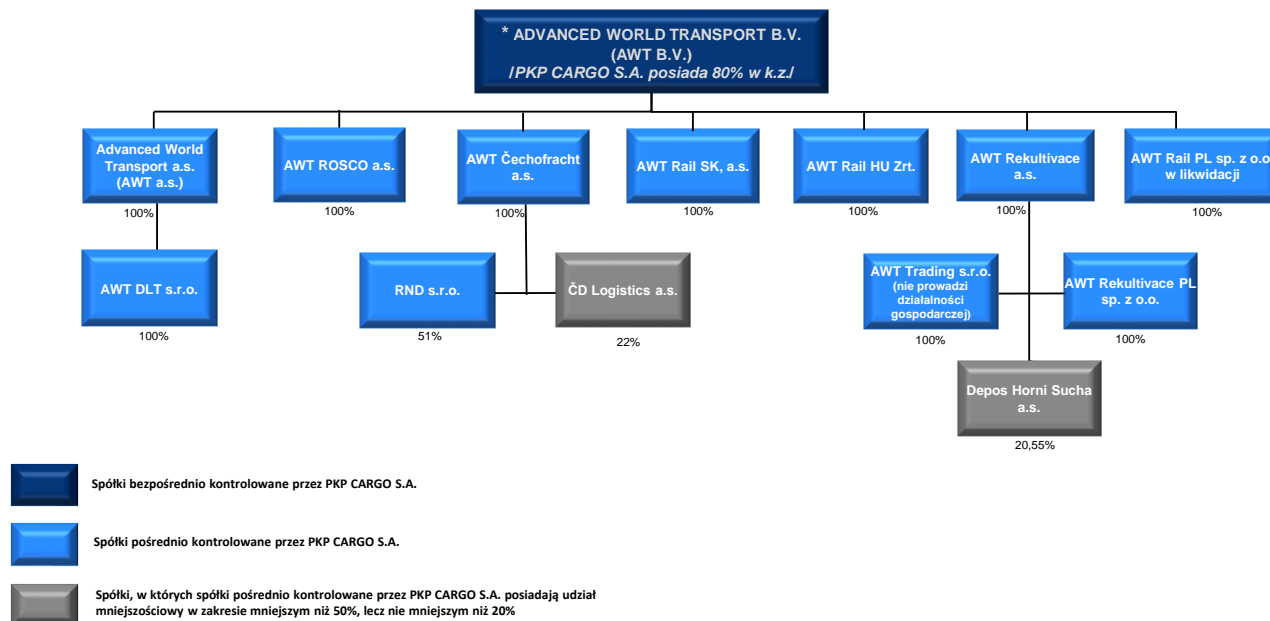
* ADVANCED WORLD TRANSPORT B.V.
(AWT B.V.)
/PKP CARGO S.A. posiada 80% w k.z./

Advanced World Transport a.s. (AWT a.s.)
100%

AWT ROSCO a.s.
100%

AWT Čechofracht a.s.
100%

AWT Rail SK, a.s.
100%

AWT Rail HU Zrt.
100%

AWT Rekultivace a.s.
100%

AWT Rail PL sp. z o.o. w likwidacji
100%

AWT DLT s.r.o.
100%

RND s.r.o.
51%

ČD Logistics a.s.
22%

AWT Trading s.r.o. (nie prowadzi działalności gospodarczej)
100%

AWT Rekultivace PL sp. z o.o.
100%

Depos Horni Sucha a.s.
20,55%

Spółki bezpośrednio kontrolowane przez PKP CARGO S.A.

Spółki pośrednio kontrolowane przez PKP CARGO S.A.

Spółki, w których spółki pośrednio kontrolowane przez PKP CARGO S.A. posiadają udział mniejszościowy w zakresie mniejszym niż 50%, lecz nie mniejszym niż 20%